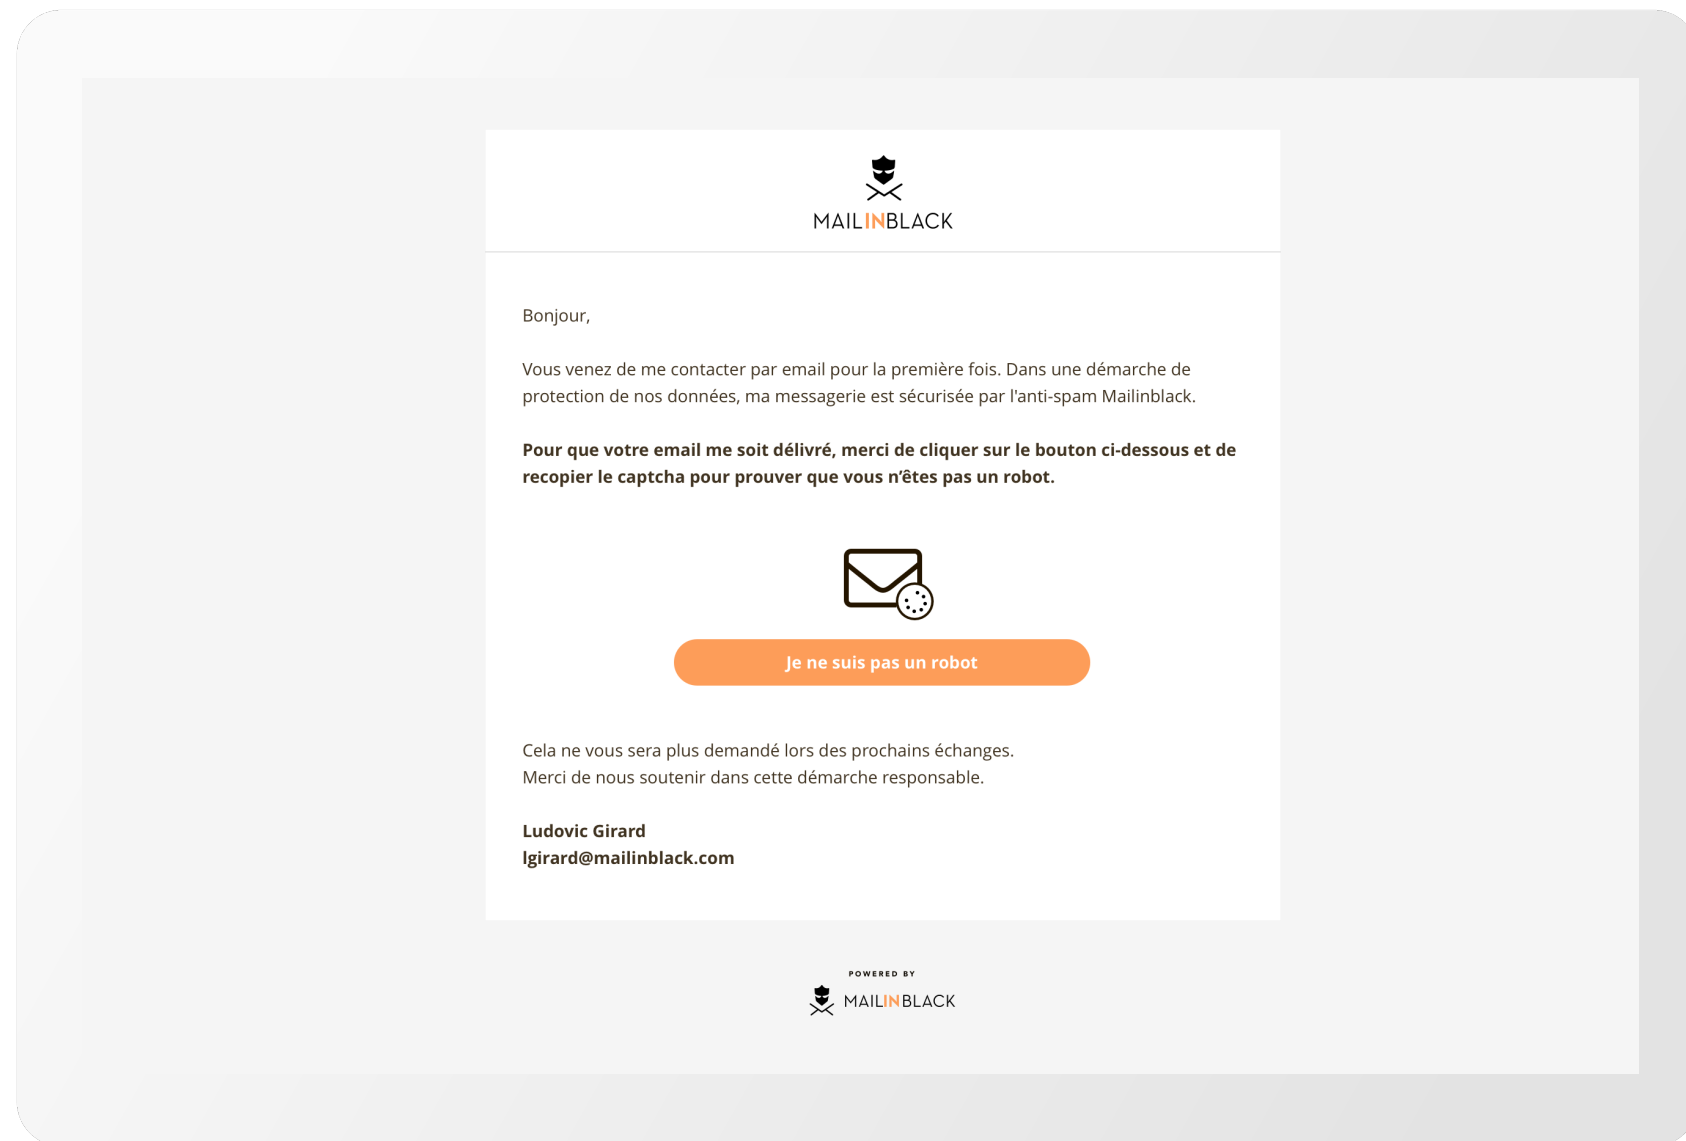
MAILINBLACK

Bonjour,

Vous venez de me contacter par email pour la première fois. Dans une démarche de protection de nos données, ma messagerie est sécurisée par l'anti-spam Mailinblack.

**Pour que votre email me soit délivré, merci de cliquer sur le bouton ci-dessous et de recopier le captcha pour prouver que vous n'êtes pas un robot.**

Je ne suis pas un robot

Cela ne vous sera plus demandé lors des prochains échanges.
Merci de nous soutenir dans cette démarche responsable.

**Ludovic Girard**
**lgirard@mailinblack.com**

POWERED BY
MAILINBLACK